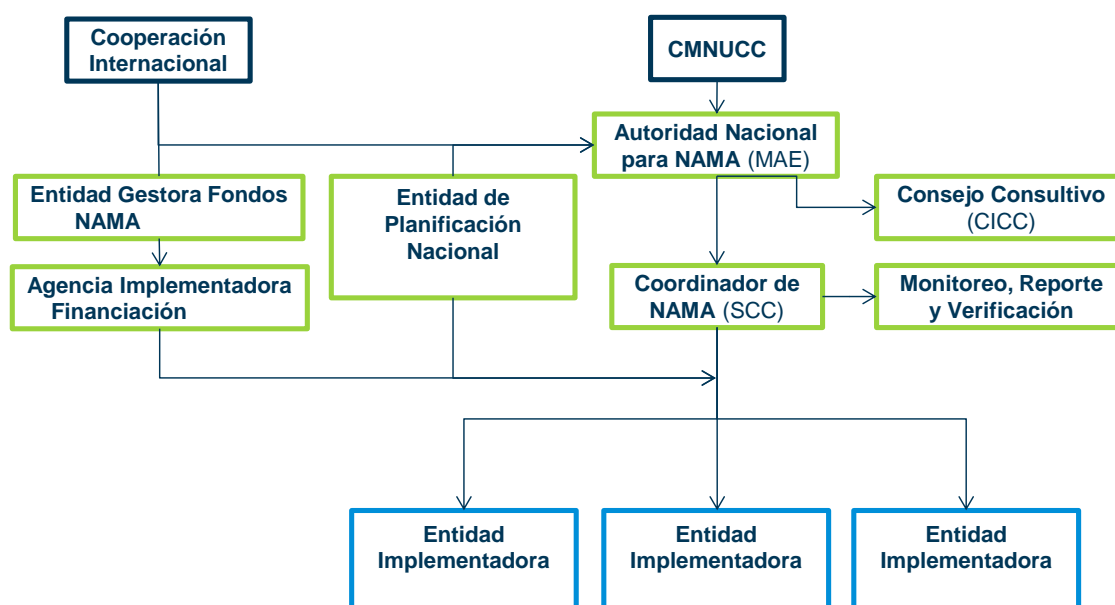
Cooperación Internacional

CMNUCC

Autoridad Nacional para NAMA (MAE)

Entidad Gestora Fondos NAMA

Entidad de Planificación Nacional

Consejo Consultivo (CICC)

Agencia Implementadora Financiación

Coordinador de NAMA (SCC)

Monitoreo, Reporte y Verificación

Entidad Implementadora

Entidad Implementadora

Entidad Implementadora